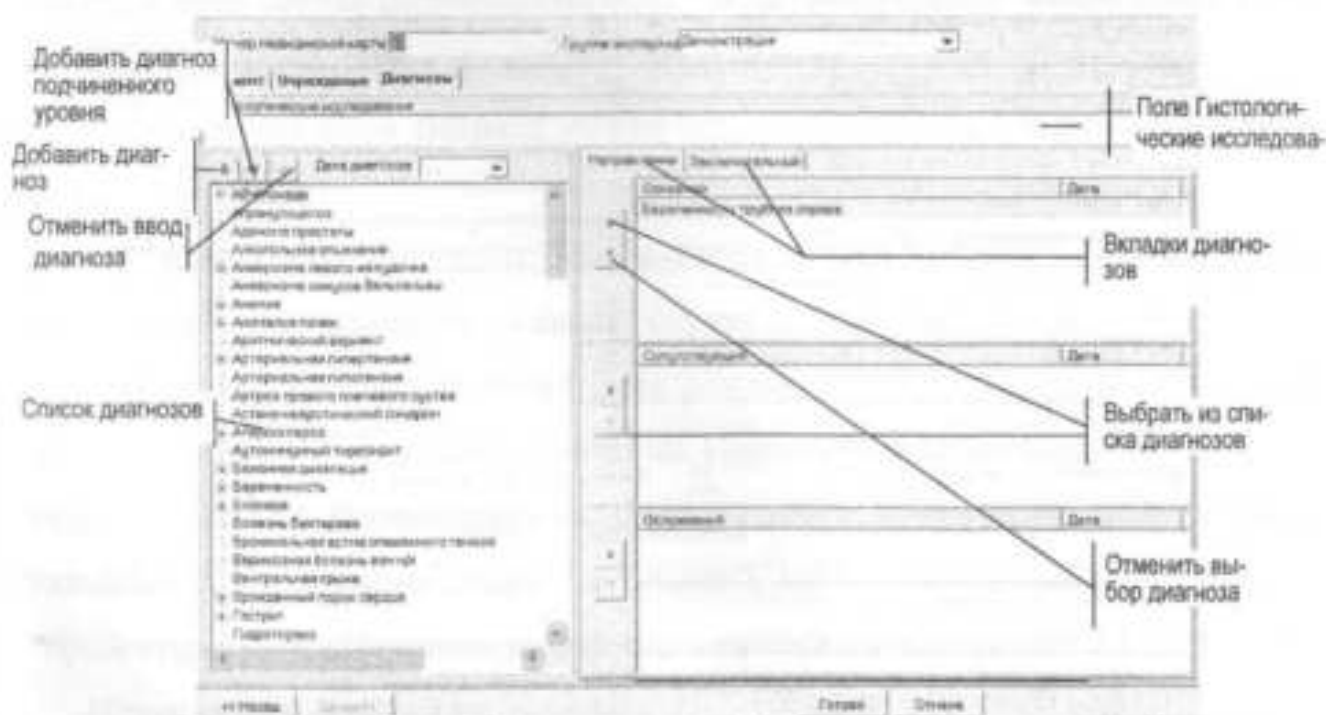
Добавить диагноз подчиненного уровня

Добавить диагноз

Отменить ввод диагноза

Список диагнозов

Поле Гистологические исследования

Вкладки диагнозов

Выбрать из списка диагнозов

Отменить выбор диагноза

Номер медицинской карты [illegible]

Группа экспертизы Демонстрация

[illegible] | Учреждение | Диагнозы

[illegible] исследования

Дата диагноза

Направительный | Заключительный

Основной | Дата

Беременность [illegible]

Сопутствующий | Дата

Осложнений | Дата

Аденомиоз
Аденома простаты
Алкогольное опьянение
Аневризма левого желудочка
Аневризма синусов Вальсальвы
Анемия
Аортальные пороки
Аритмический вариант
Артериальная гипертензия
Артериальная гипотензия
Артроз правого плечевого сустава
Астено-невротический синдром
Атеросклероз
Аутоиммунный тиреоидит
Базальная дисплазия
Беременность
Болезни
Болезнь Бехтерева
Бронхиальная астма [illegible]
Варикозная болезнь вен ног
Вентральная грыжа
Врожденный порок сердца
Гастрит
Гидроторакс

<< Назад | Далее >> | Готово | Отмена